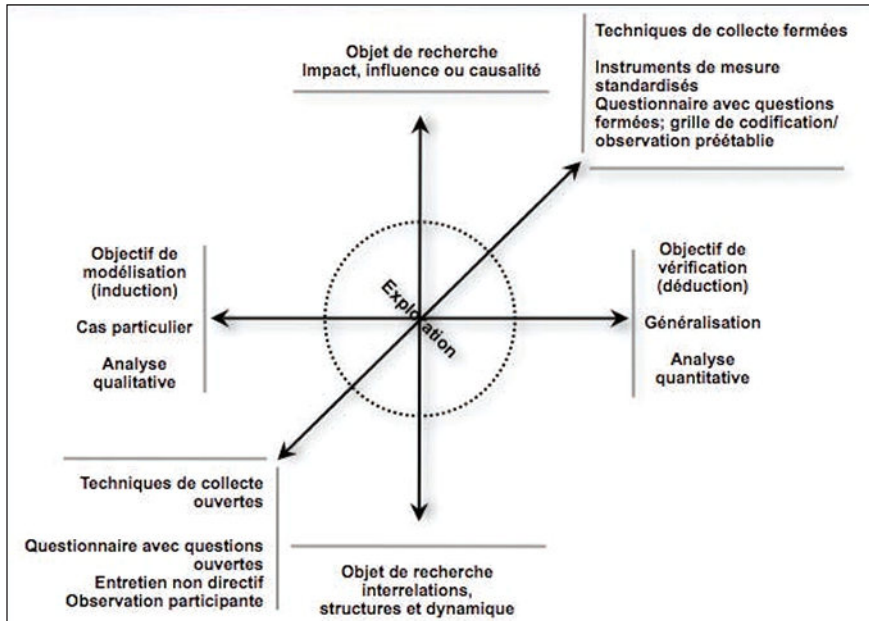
Objet de recherche
Impact, influence ou causalité

Techniques de collecte fermées

Instruments de mesure standardisés
Questionnaire avec questions fermées; grille de codification/ observation préétablie

Objectif de modélisation (induction)

Cas particulier

Analyse qualitative

Exploration

Objectif de vérification (déduction)

Généralisation

Analyse quantitative

Techniques de collecte ouvertes

Questionnaire avec questions ouvertes
Entretien non directif
Observation participante

Objet de recherche
interrelations, structures et dynamique